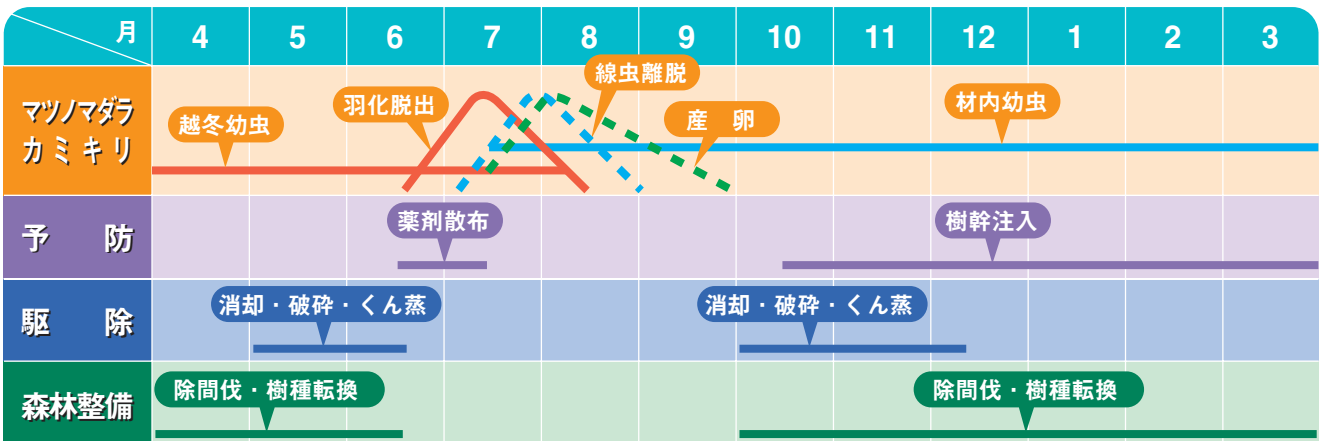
| 月 | 4 | 5 | 6 | 7 | 8 | 9 | 10 | 11 | 12 | 1 | 2 | 3 |
|---|---|---|---|---|---|---|---|---|---|---|---|---|
| マツノマダラカミキリ | 越冬幼虫 | | 羽化脱出 | | 線虫離脱 | 産卵 | | | 材内幼虫 | | | |
| 予防 | | | 薬剤散布 | | | | | | 樹幹注入 | | | |
| 駆除 | | 消却・破砕・くん蒸 | | | | 消却・破砕・くん蒸 | | | | | | |
| 森林整備 | 除間伐・樹種転換 | | | | | | | | 除間伐・樹種転換 | | | |